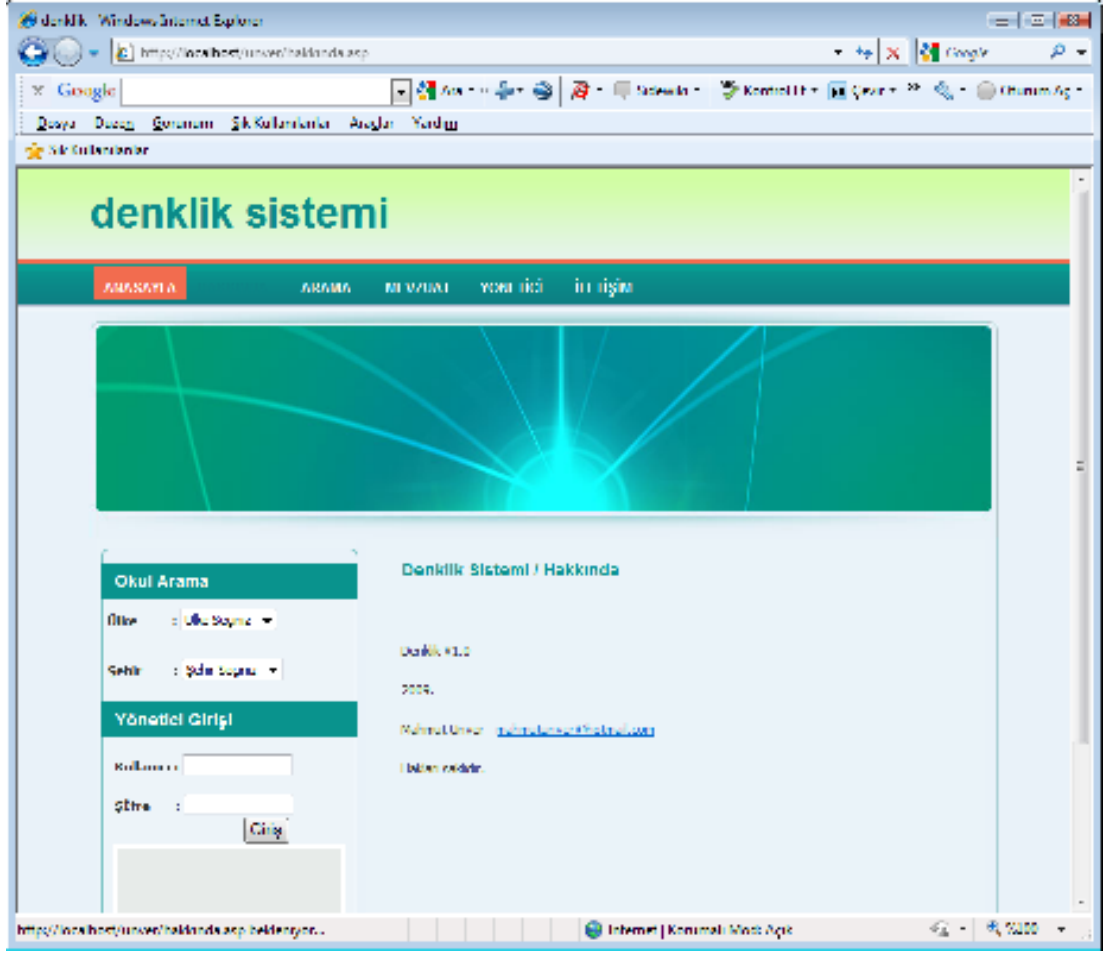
denklik - Windows Internet Explorer

http://localhost/unver/hakkinda.asp

Google

Google

Dosya Düzen Görünüm Sık Kullanılanlar Araçlar Yardım

Sık Kullanılanlar

denklik sistemi

ANASAYFA ARAMA MEVZUAT YÖNETİCİ İLETİŞİM

Okul Arama

Ülke : Ülke Seçiniz

Şehir : Şehir Seçiniz

Yönetici Girişi

Kullanıcı :

Şifre :

Giriş

Denklik Sistemi / Hakkında

Denklik v1.0

2009.

Mehmet Ünver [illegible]

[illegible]

http://localhost/unver/hakkinda.asp bekleniyor...

Internet | Korumalı Mod: Açık

%100